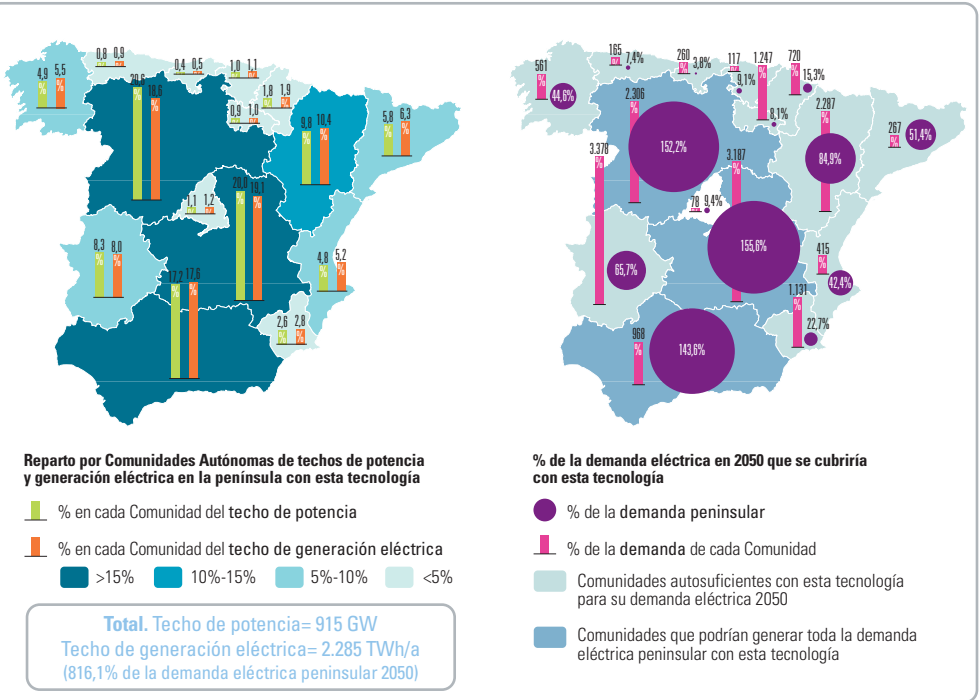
0,8 0,9
0,4 0,5
1,0 1,1
4,9 5,5
20,6 18,6
1,8 1,9
0,9 1,0
9,8 10,4
5,8 6,3
1,1 1,2
20,8 19,1
8,3 8,0
17,2 17,6
4,8 5,2
2,6 2,8

Reparto por Comunidades Autónomas de techos de potencia y generación eléctrica en la península con esta tecnología

% en cada Comunidad del techo de potencia

% en cada Comunidad del techo de generación eléctrica

>15% 10%-15% 5%-10% <5%

Total. Techo de potencia= 915 GW
Techo de generación eléctrica= 2.285 TWh/a
(816,1% de la demanda eléctrica peninsular 2050)

561 44,6%
165 7,4%
260 3,8%
117 9,1%
1.247
720 15,3%
2.306 152,2%
8,1%
2.287
267 51,4%
3.378
3.187
84,9%
78 9,4%
155,6%
415
65,7%
42,4%
1.131
22,7%
968
143,6%

% de la demanda eléctrica en 2050 que se cubriría con esta tecnología

% de la demanda peninsular

% de la demanda de cada Comunidad

Comunidades autosuficientes con esta tecnología para su demanda eléctrica 2050

Comunidades que podrían generar toda la demanda eléctrica peninsular con esta tecnología